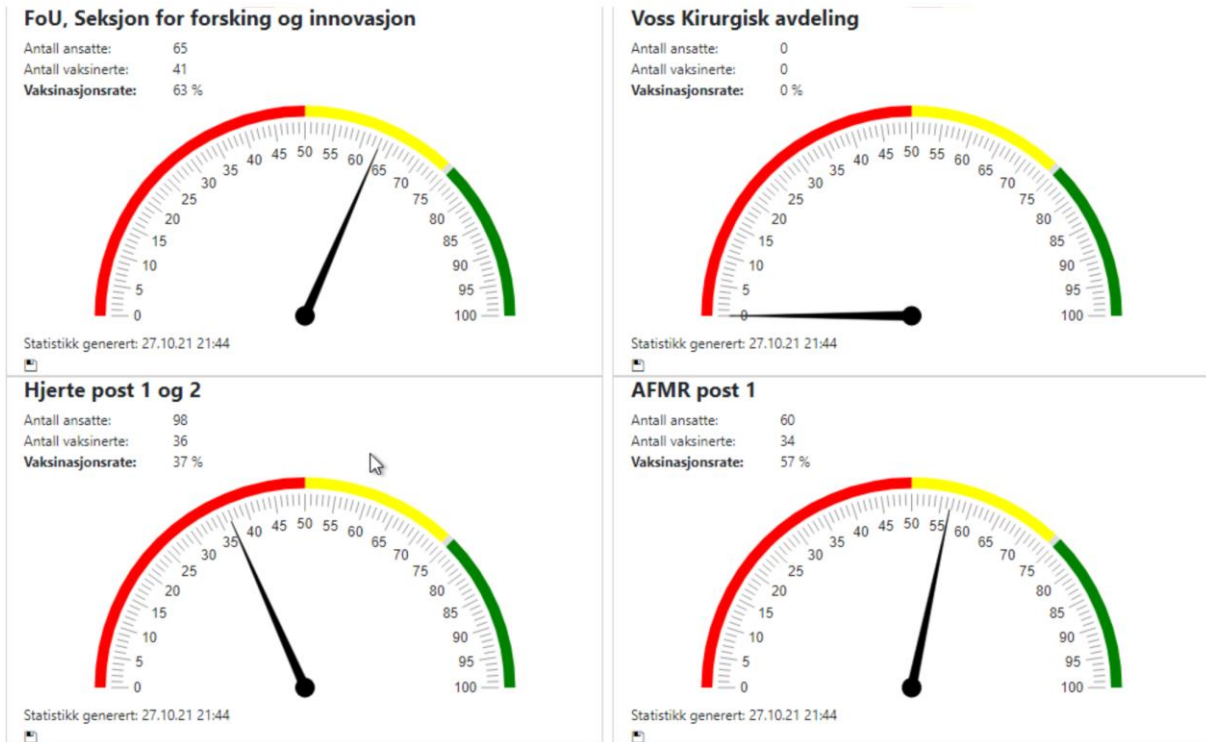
FoU, Seksjon for forsking og innovasjon

Antall ansatte: 65
Antall vaksinerte: 41
**Vaksinasjonsrate:** 63 %

0 5 10 15 20 25 30 35 40 45 50 55 60 65 70 75 80 85 90 95 100

Statistikk generert: 27.10.21 21:44

Voss Kirurgisk avdeling

Antall ansatte: 0
Antall vaksinerte: 0
**Vaksinasjonsrate:** 0 %

0 5 10 15 20 25 30 35 40 45 50 55 60 65 70 75 80 85 90 95 100

Statistikk generert: 27.10.21 21:44

Hjerte post 1 og 2

Antall ansatte: 98
Antall vaksinerte: 36
**Vaksinasjonsrate:** 37 %

0 5 10 15 20 25 30 35 40 45 50 55 60 65 70 75 80 85 90 95 100

Statistikk generert: 27.10.21 21:44

AFMR post 1

Antall ansatte: 60
Antall vaksinerte: 34
**Vaksinasjonsrate:** 57 %

0 5 10 15 20 25 30 35 40 45 50 55 60 65 70 75 80 85 90 95 100

Statistikk generert: 27.10.21 21:44